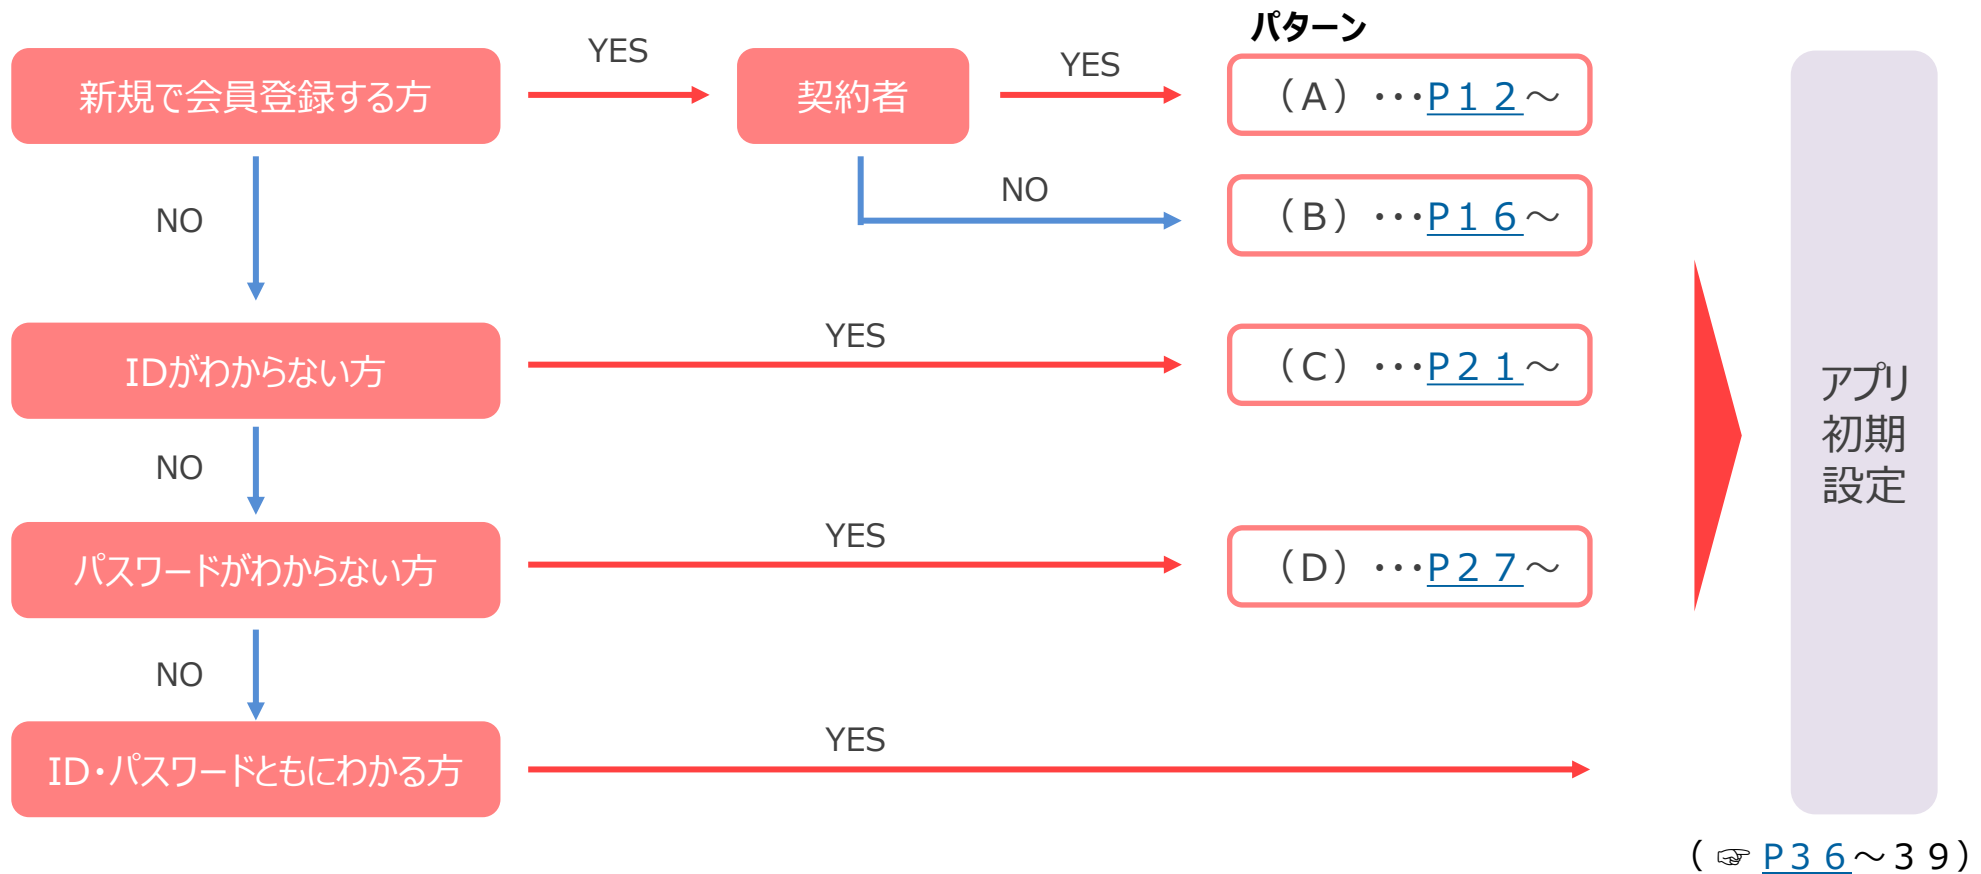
パターン

新規で会員登録する方

YES

契約者

YES

（A）・・・P１２～

NO

（B）・・・P１６～

NO

IDがわからない方

YES

（C）・・・P２１～

NO

パスワードがわからない方

YES

（D）・・・P２７～

NO

ID・パスワードともにわかる方

YES

アプリ初期設定

（☞ P３６～３９）